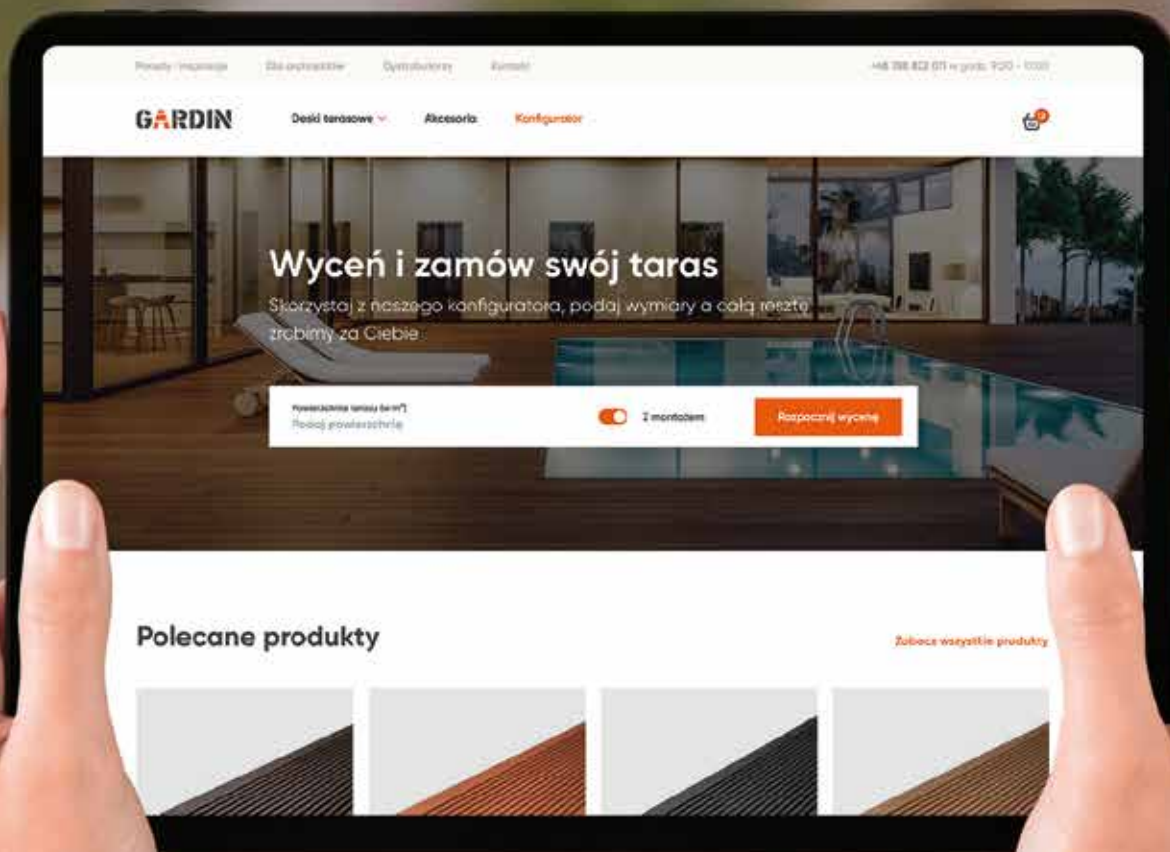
Porady i inspiracje Dla wykonawców Dystrybutorzy Kontakt +48 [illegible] w godz. 9:00 - 17:00

GARDIN Deski tarasowe Akcesoria Konfigurator

Wyceń i zamów swój taras

Skorzystaj z naszego konfiguratora, podaj wymiary a całą resztę zrobimy za Ciebie

Powierzchnia tarasu (w m²)
Podaj powierzchnię

Z montażem

Rozpocznij wycenę

Polecane produkty

Zobacz wszystkie produkty